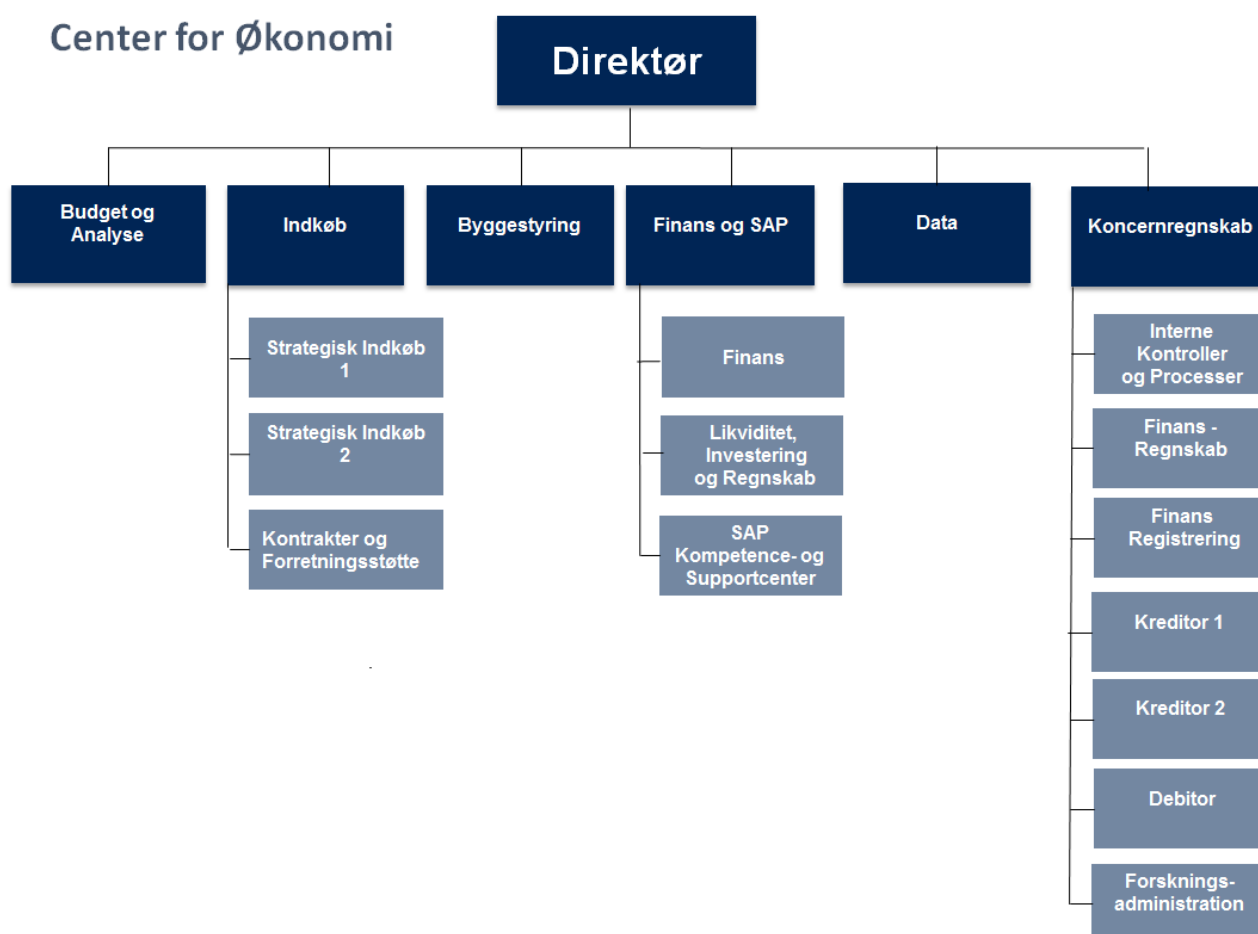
Center for Økonomi

Direktør

Budget og Analyse

Indkøb

Byggestyring

Finans og SAP

Data

Koncernregnskab

Strategisk Indkøb 1

Strategisk Indkøb 2

Kontrakter og Forretningsstøtte

Finans

Likviditet, Investering og Regnskab

SAP Kompetence- og Supportcenter

Interne Kontroller og Processer

Finans - Regnskab

Finans Registrering

Kreditor 1

Kreditor 2

Debitor

Forsknings-administration